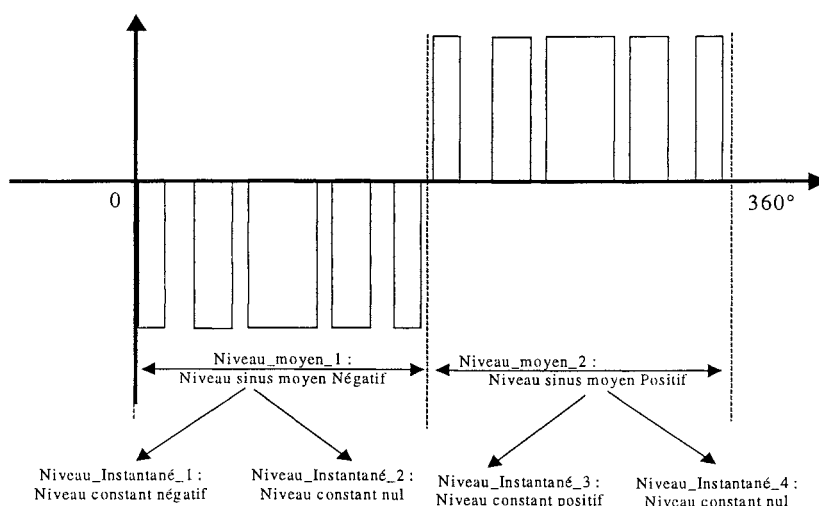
0

360°

Niveau_moyen_1 :
Niveau sinus moyen Négatif

Niveau_moyen_2 :
Niveau sinus moyen Positif

Niveau_Instantané_1 :
Niveau constant négatif

Niveau_Instantané_2 :
Niveau constant nul

Niveau_Instantané_3 :
Niveau constant positif

Niveau_Instantané_4 :
Niveau constant nul